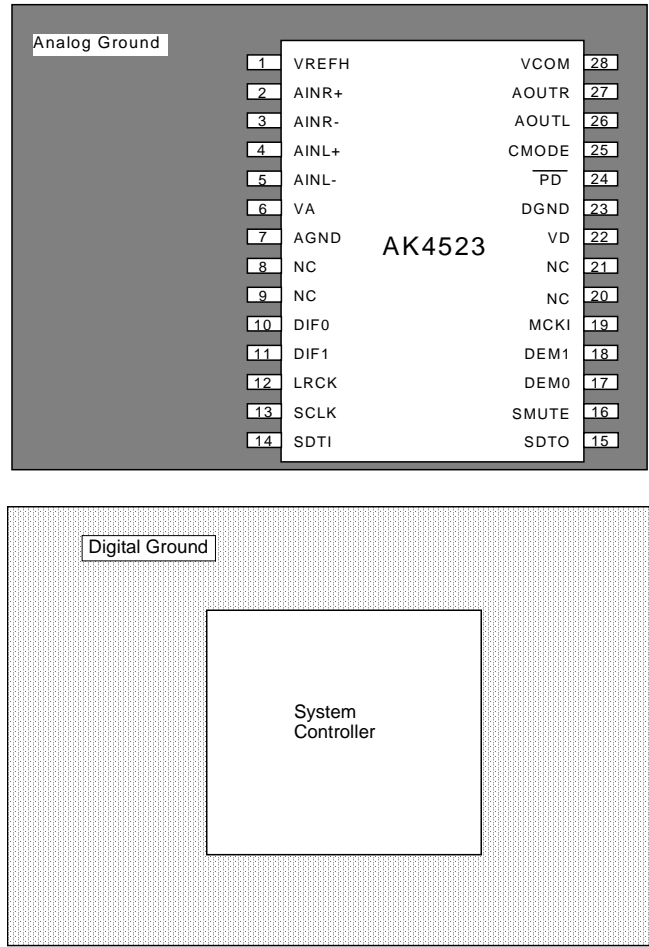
Analog Ground

| | | | |
|---|---|---|---|
| 1 | VREFH | VCOM | 28 |
| 2 | AINR+ | AOUTR | 27 |
| 3 | AINR- | AOUTL | 26 |
| 4 | AINL+ | CMODE | 25 |
| 5 | AINL- | $\overline{PD}$ | 24 |
| 6 | VA | DGND | 23 |
| 7 | AGND | VD | 22 |
| 8 | NC | NC | 21 |
| 9 | NC | NC | 20 |
| 10 | DIF0 | MCKI | 19 |
| 11 | DIF1 | DEM1 | 18 |
| 12 | LRCK | DEM0 | 17 |
| 13 | SCLK | SMUTE | 16 |
| 14 | SDTI | SDTO | 15 |

AK4523

Digital Ground

System Controller